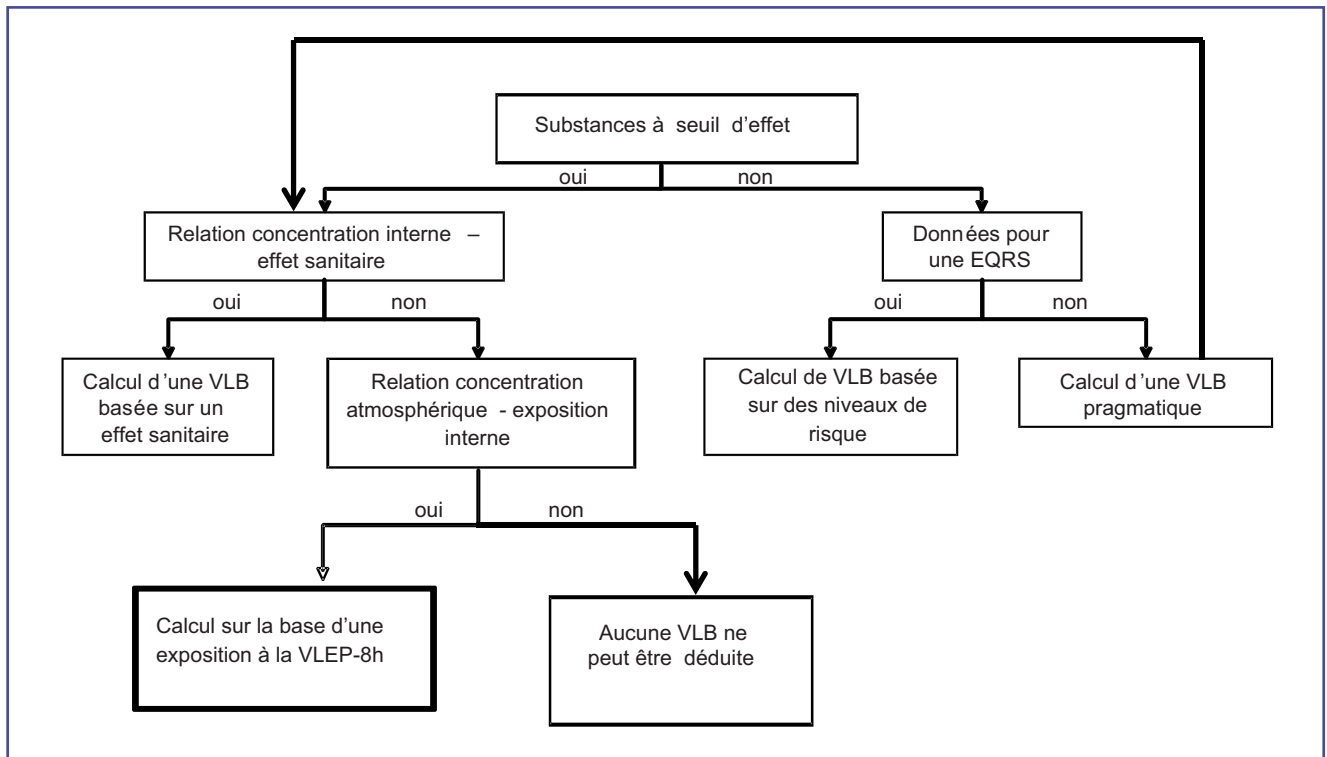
Substances à seuil d'effet

oui

non

Relation concentration interne – effet sanitaire

Données pour une EQRS

oui

non

oui

non

Calcul d'une VLB basée sur un effet sanitaire

Relation concentration atmosphérique - exposition interne

Calcul de VLB basée sur des niveaux de risque

Calcul d'une VLB pragmatique

oui

non

Calcul sur la base d'une exposition à la VLEP-8h

Aucune VLB ne peut être déduite